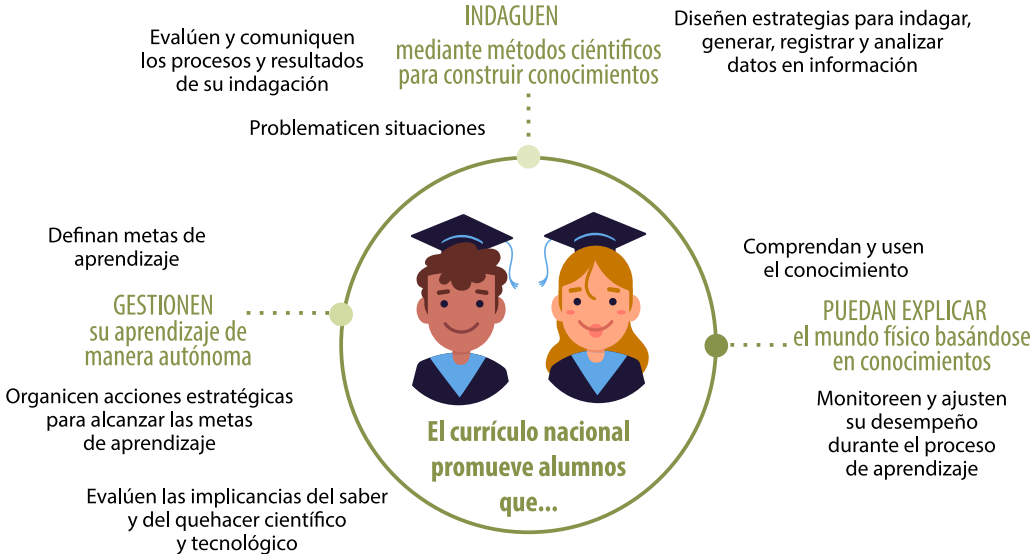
INDAGUEN
mediante métodos científicos para construir conocimientos

Evalúen y comuniquen los procesos y resultados de su indagación

Diseñen estrategias para indagar, generar, registrar y analizar datos en información

Problematicen situaciones

Definan metas de aprendizaje

GESTIONEN
su aprendizaje de manera autónoma

Organicen acciones estratégicas para alcanzar las metas de aprendizaje

Evalúen las implicancias del saber y del quehacer científico y tecnológico

Comprendan y usen el conocimiento

PUEDAN EXPLICAR
el mundo físico basándose en conocimientos

Monitoreen y ajusten su desempeño durante el proceso de aprendizaje

El currículo nacional promueve alumnos que...